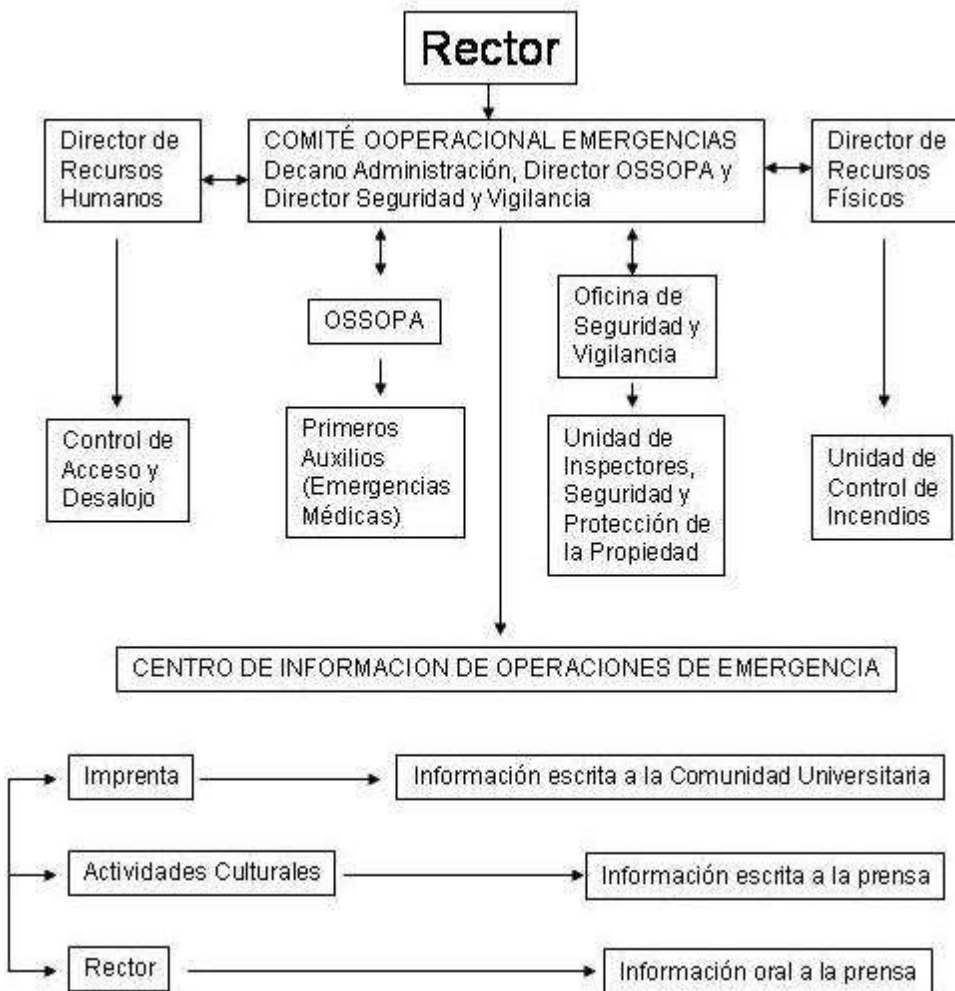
Rector

Director de Recursos Humanos

COMITÉ OOPERACIONAL EMERGENCIAS Decano Administración, Director OSSOPA y Director Seguridad y Vigilancia

Director de Recursos Físicos

OSSOPA

Oficina de Seguridad y Vigilancia

Control de Acceso y Desalojo

Primeros Auxilios (Emergencias Médicas)

Unidad de Inspectores, Seguridad y Protección de la Propiedad

Unidad de Control de Incendios

CENTRO DE INFORMACION DE OPERACIONES DE EMERGENCIA

Imprenta

Información escrita a la Comunidad Universitaria

Actividades Culturales

Información escrita a la prensa

Rector

Información oral a la prensa